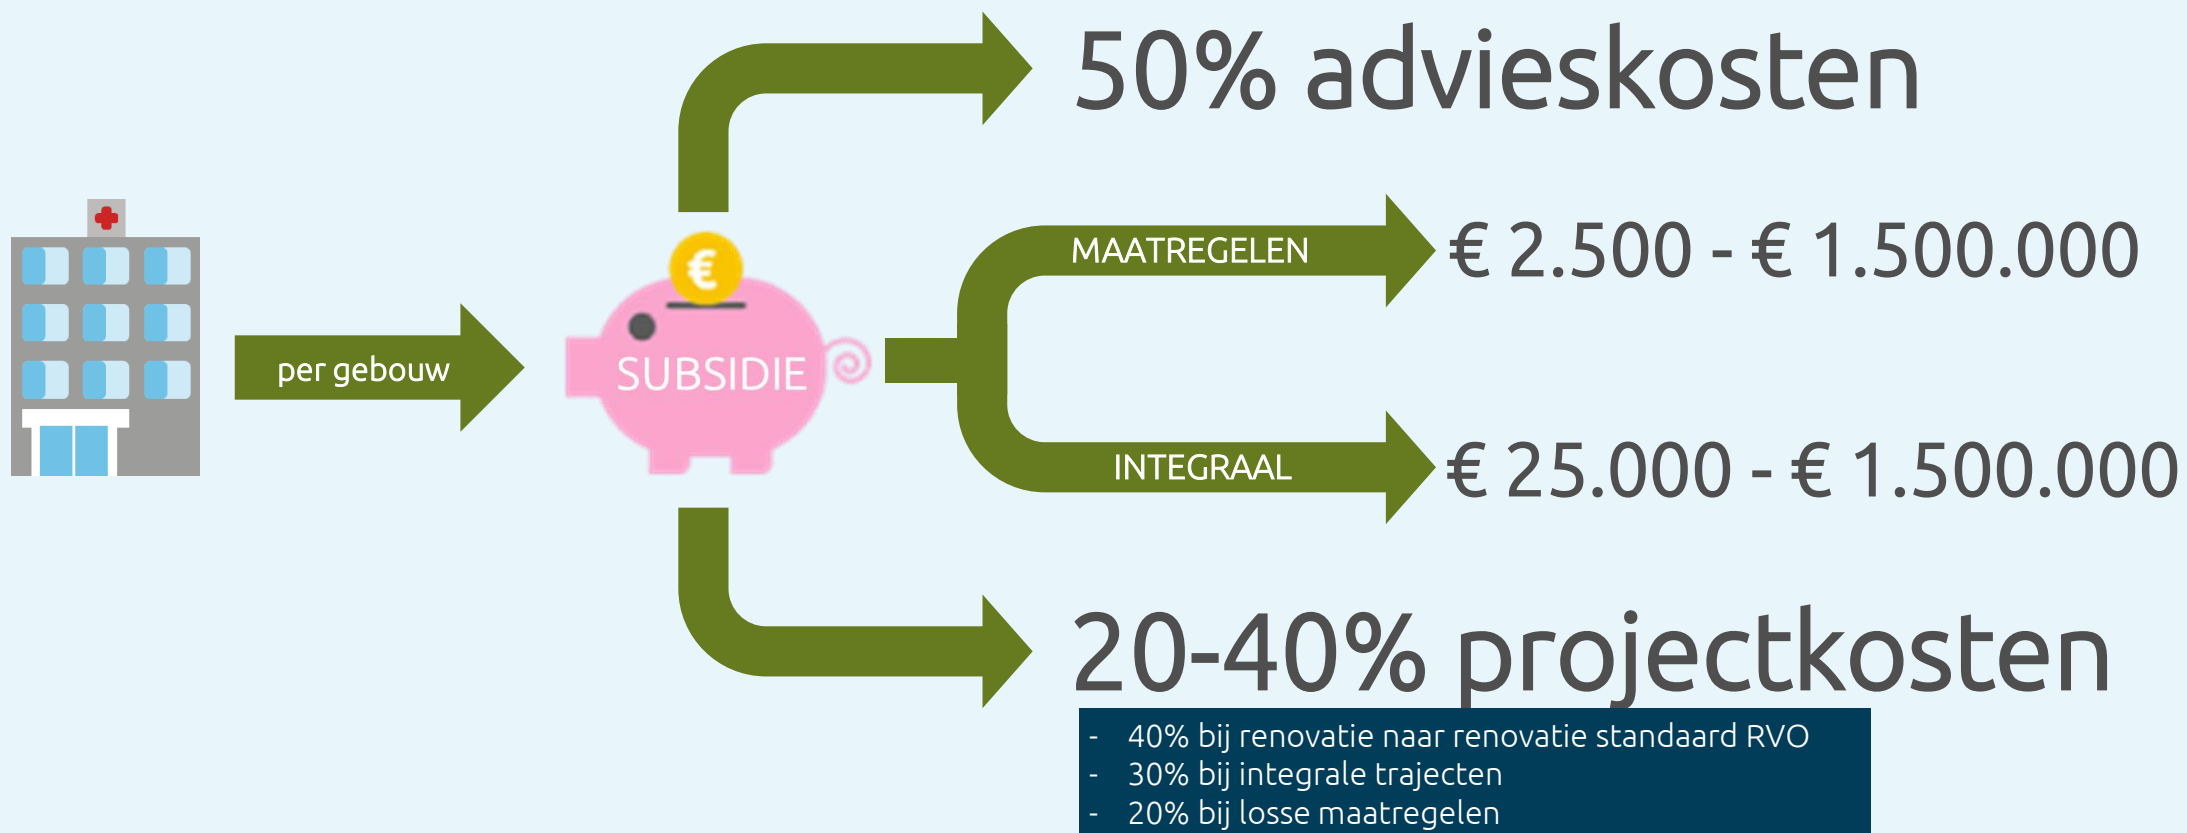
50% advieskosten

per gebouw

€

SUBSIDIE

MAATREGELEN

€ 2.500 - € 1.500.000

INTEGRAAL

€ 25.000 - € 1.500.000

20-40% projectkosten

- 40% bij renovatie naar renovatie standaard RVO
- 30% bij integrale trajecten
- 20% bij losse maatregelen